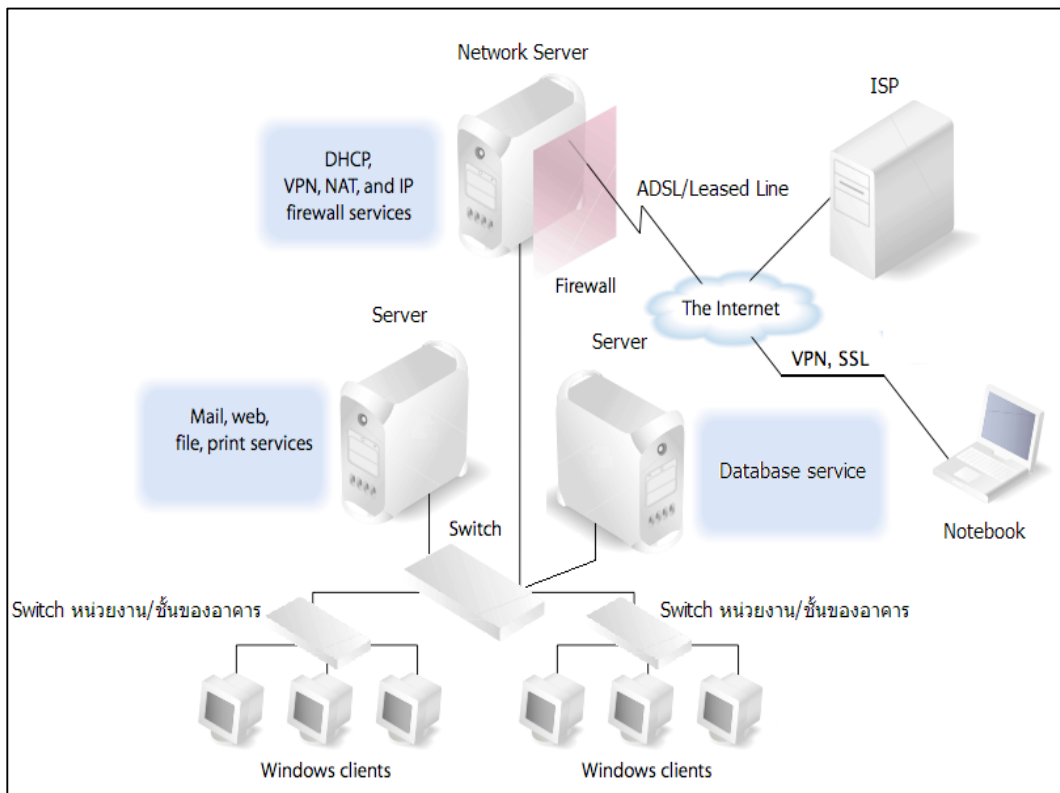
Network Server

DHCP, VPN, NAT, and IP firewall services

ISP

ADSL/Leased Line

Firewall

The Internet

Server

Server

VPN, SSL

Mail, web, file, print services

Database service

Notebook

Switch

Switch หน่วยงาน/ชั้นของอาคาร

Switch หน่วยงาน/ชั้นของอาคาร

Windows clients

Windows clients